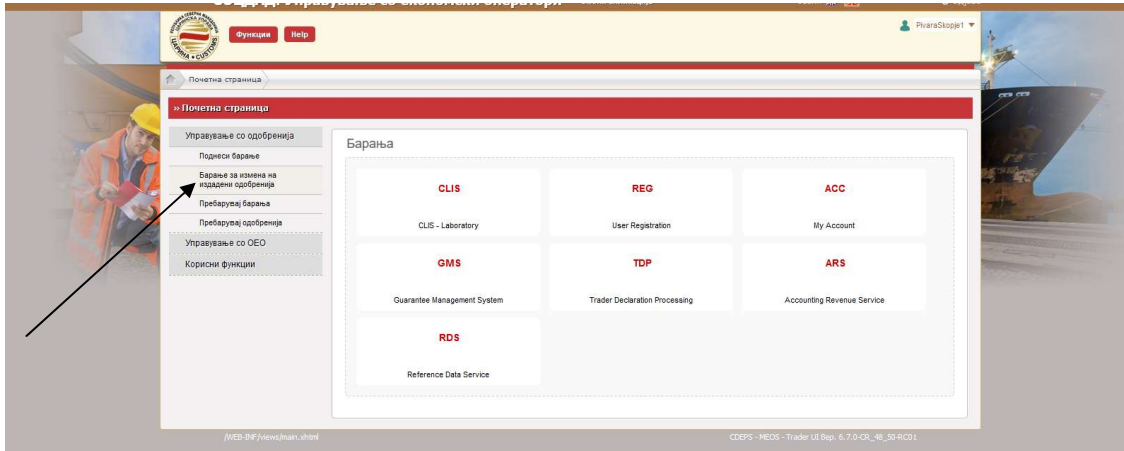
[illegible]

Функции Help

PivaraSkopje1

Почетна страница

» Почетна страница

Управување со одобренија

Поднеси барање

Барање за измена на издадени одобренија

Пребарувај барања

Пребарувај одобренија

Управување со ОЕО

Корисни функции

Барања

CLIS

CLIS - Laboratory

REG

User Registration

ACC

My Account

GMS

Guarantee Management System

TDP

Trader Declaration Processing

ARS

Accounting Revenue Service

RDS

Reference Data Service

/WEB-INF/views/main.xhtml

CDEPS - MEOS - Trader UI Вер. 6.7.0-CR_48_50-RC01